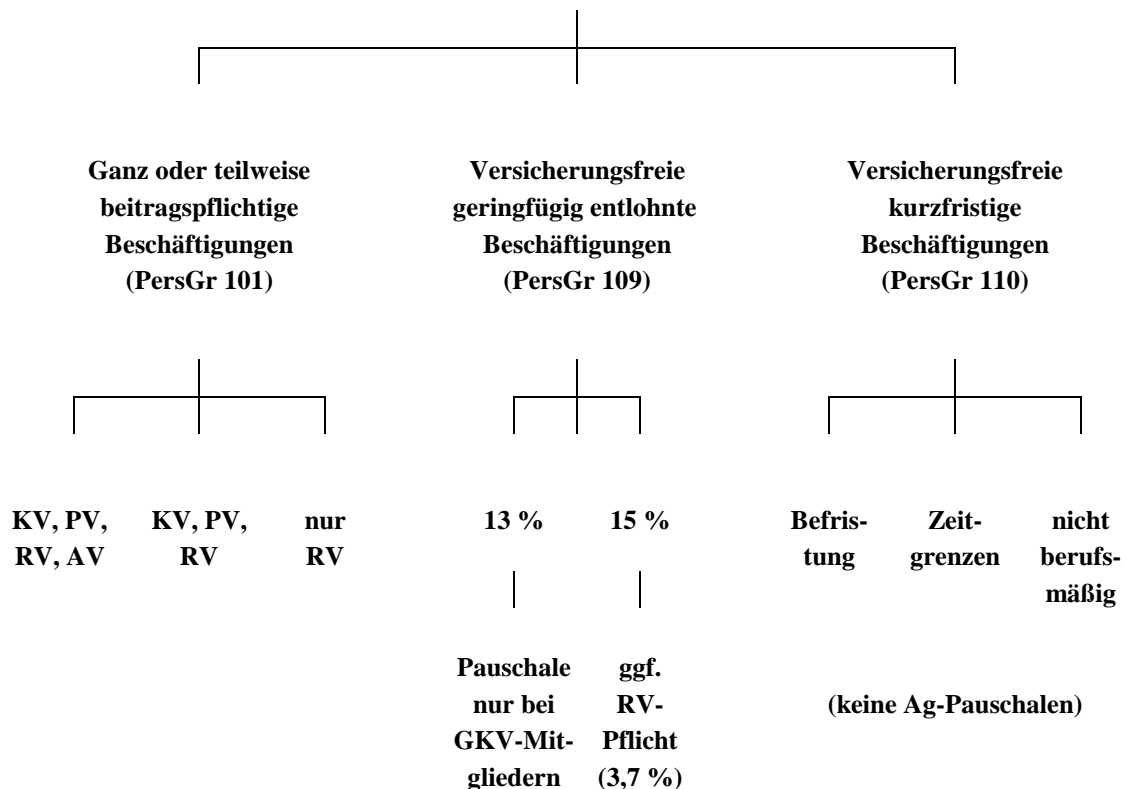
Ganz oder teilweise beitragspflichtige Beschäftigungen (PersGr 101)

Versicherungsfreie geringfügig entlohnte Beschäftigungen (PersGr 109)

Versicherungsfreie kurzfristige Beschäftigungen (PersGr 110)

KV, PV, RV, AV

KV, PV, RV

nur RV

13 %

15 %

Pauschale nur bei GKV-Mitgliedern

ggf. RV-Pflicht (3,7 %)

Befristung

Zeitgrenzen

nicht berufsmäßig

(keine Ag-Pauschalen)